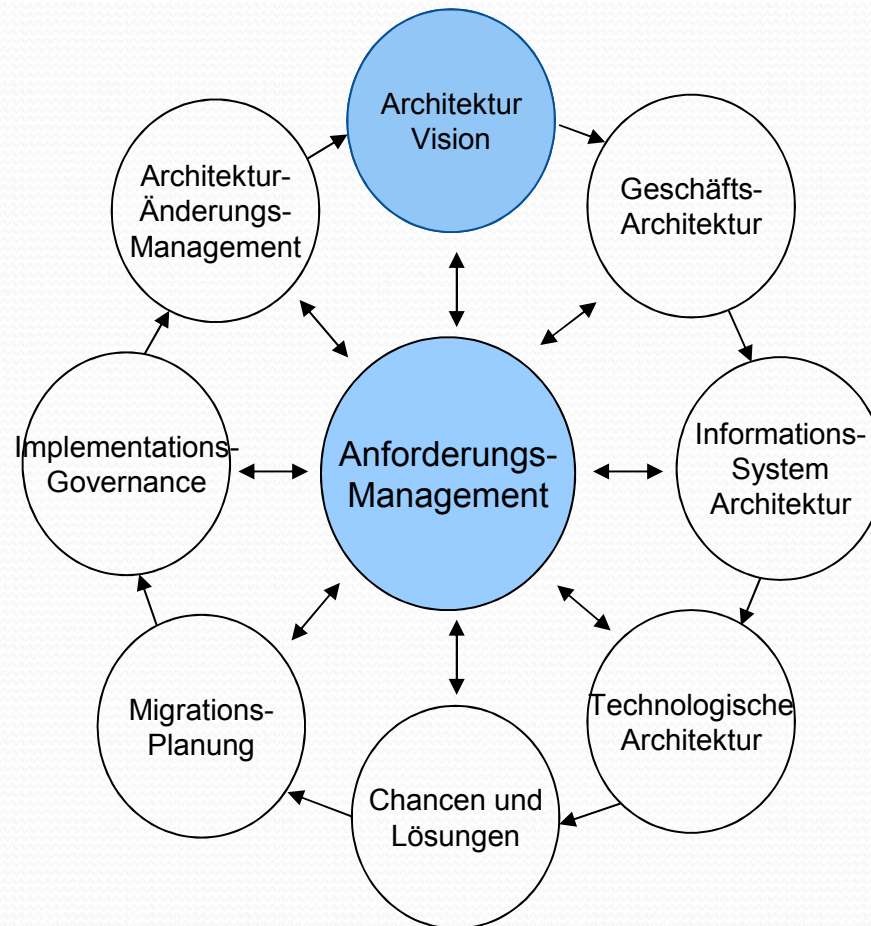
Architektur Vision

Geschäfts-Architektur

Informations-System Architektur

Technologische Architektur

Chancen und Lösungen

Migrations-Planung

Implementations-Governance

Architektur-Änderungs-Management

Anforderungs-Management